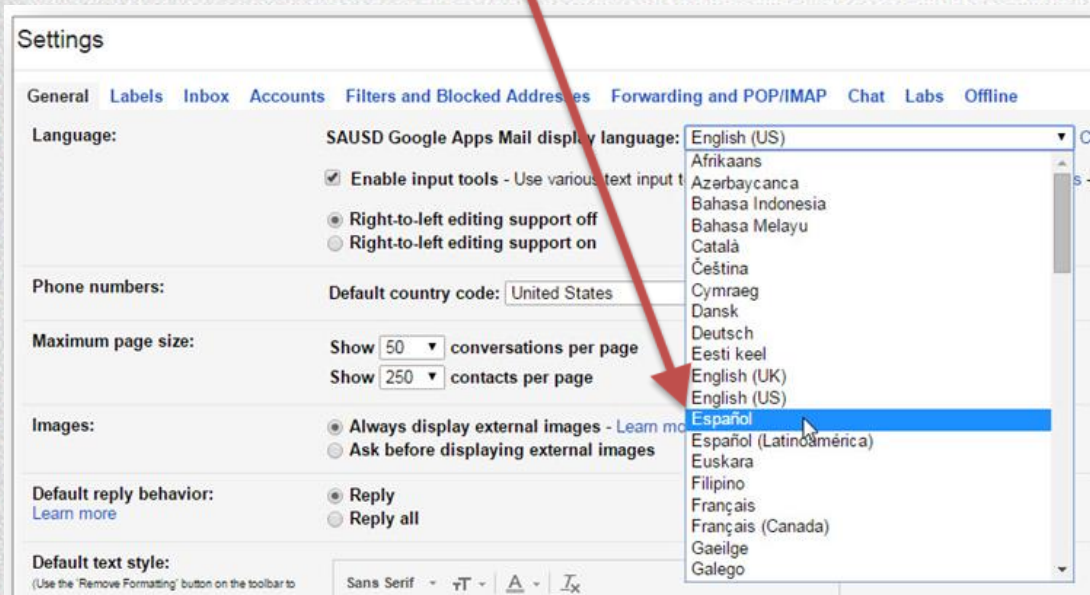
Settings

General Labels Inbox Accounts Filters and Blocked Addresses Forwarding and POP/IMAP Chat Labs Offline

Language:

SAUSD Google Apps Mail display language: English (US)

Afrikaans
Azərbaycanca
Bahasa Indonesia
Bahasa Melayu
Català
Čeština
Cymraeg
Dansk
Deutsch
Eesti keel
English (UK)
English (US)
Español
Español (Latinoamérica)
Euskara
Filipino
Français
Français (Canada)
Gaeilge
Galego

Enable input tools - Use various text input t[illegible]

Right-to-left editing support off
Right-to-left editing support on

Phone numbers:

Default country code: United States

Maximum page size:

Show 50 conversations per page
Show 250 contacts per page

Images:

Always display external images - Learn mo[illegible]
Ask before displaying external images

Default reply behavior:
Learn more

Reply
Reply all

Default text style:
(Use the 'Remove Formatting' button on the toolbar to

Sans Serif